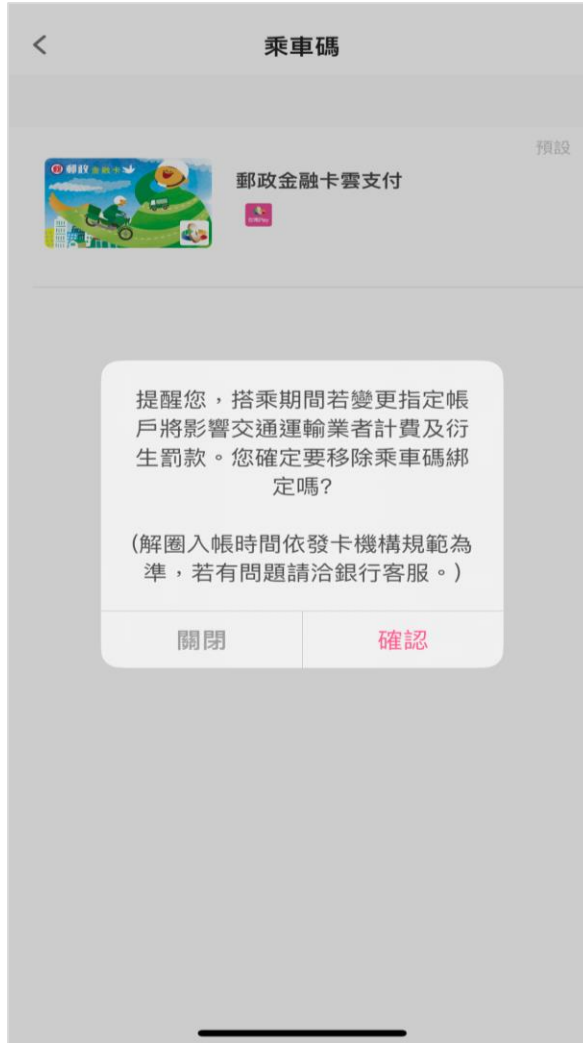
<
乘車碼

預設

郵政 金融卡

郵政金融卡雲支付

提醒您，搭乘期間若變更指定帳戶將影響交通運輸業者計費及衍生罰款。您確定要移除乘車碼綁定嗎?

(解圈入帳時間依發卡機構規範為準，若有問題請洽銀行客服。)

關閉

確認